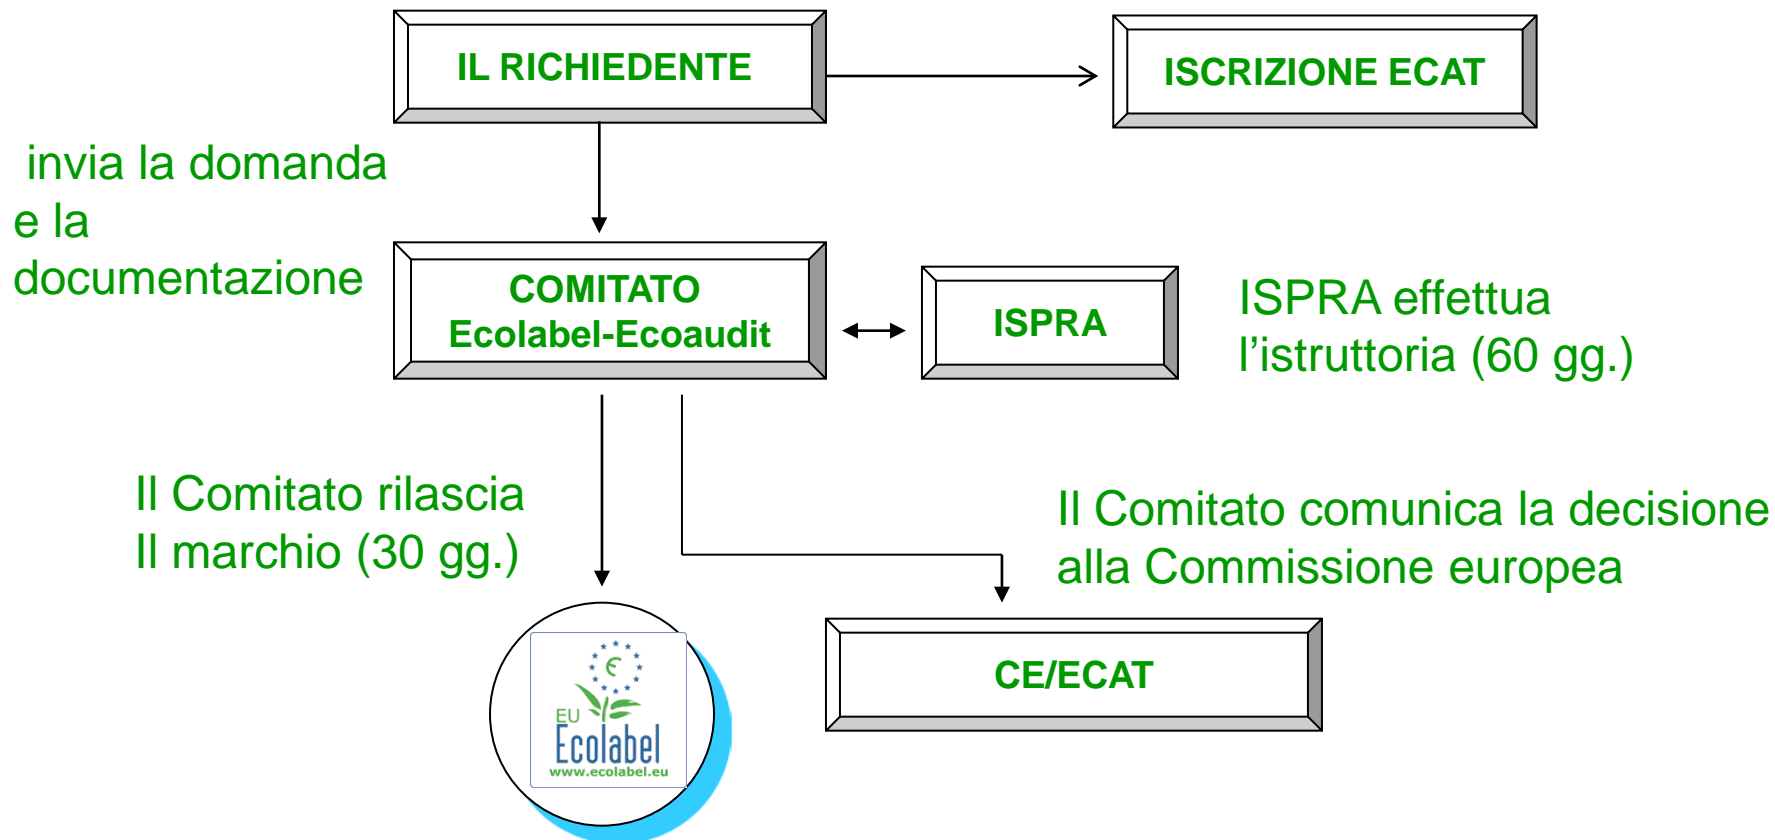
IL RICHIEDENTE

ISCRIZIONE ECAT

invia la domanda e la documentazione

COMITATO Ecolabel-Ecoaudit

ISPRA

ISPRA effettua l’istruttoria (60 gg.)

Il Comitato rilascia Il marchio (30 gg.)

Il Comitato comunica la decisione alla Commissione europea

€

EU Ecolabel
www.ecolabel.eu

CE/ECAT